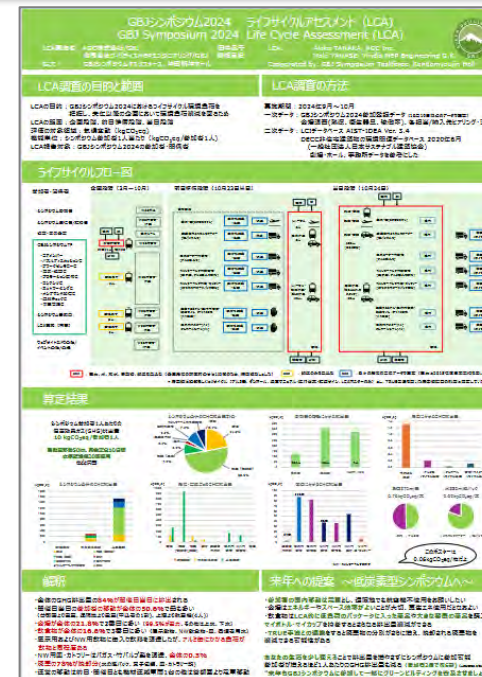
GBJシンポジウム2024　ライフサイクルアセスメント（LCA）
GBJ Symposium 2024　Life Cycle Assessment (LCA)

LCA調査の目的と範囲

LCA調査の方法

ライフサイクルフロー図

算定結果

解析

来年への提案 ～低炭素型シンポジウムへ～

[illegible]